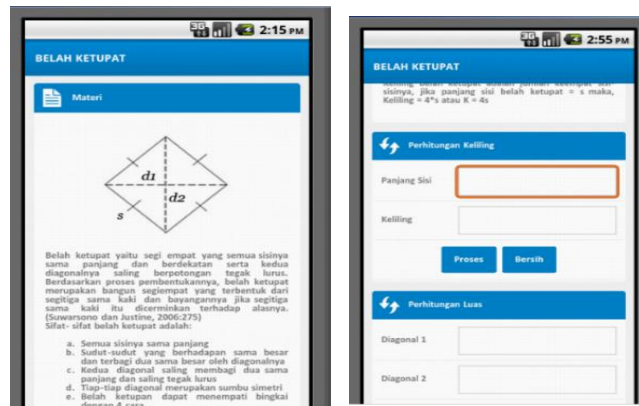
3G 2:15 PM

BELAH KETUPAT

Materi

$d_1$

$d_2$

s

Belah ketupat yaitu segi empat yang semua sisinya sama panjang dan berdekatan serta kedua diagonalnya saling berpotongan tegak lurus. Berdasarkan proses pembentukannya, belah ketupat merupakan bangun segiempat yang terbentuk dari segitiga sama kaki dan bayangannya jika segitiga sama kaki itu dicerminkan terhadap alasnya. (Suwarsono dan Justine, 2006:275)
Sifat- sifat belah ketupat adalah:

a. Semua sisinya sama panjang
b. Sudut-sudut yang berhadapan sama besar dan terbagi dua sama besar oleh diagonalnya
c. Kedua diagonal saling membagi dua sama panjang dan saling tegak lurus
d. Tiap-tiap diagonal merupakan sumbu simetri
e. Belah ketupan dapat menempati bingkai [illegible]

3G 2:55 PM

BELAH KETUPAT

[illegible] sisinya, jika panjang sisi belah ketupat = s maka, Kelilling = 4*s atau K = 4s

Perhitungan Kelliling

Panjang Sisi

Kelliling

Proses

Bersih

Perhitungan Luas

Diagonal 1

Diagonal 2